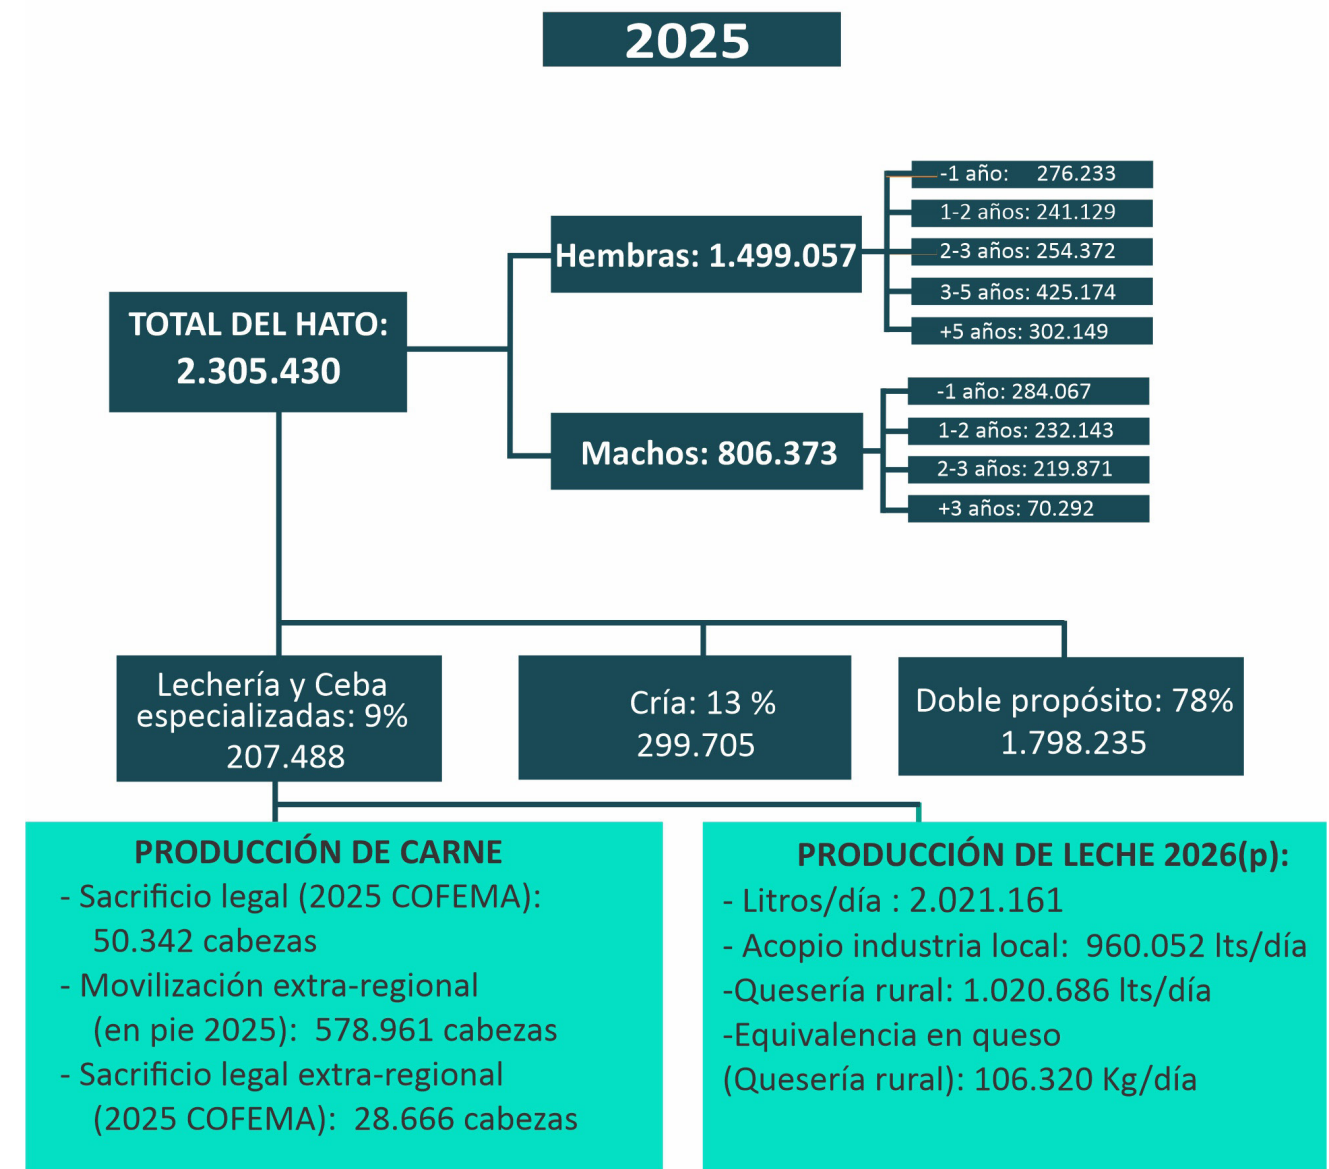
2025

TOTAL DEL HATO: 2.305.430

Hembras: 1.499.057

-1 año: 276.233
1-2 años: 241.129
2-3 años: 254.372
3-5 años: 425.174
+5 años: 302.149

Machos: 806.373

-1 año: 284.067
1-2 años: 232.143
2-3 años: 219.871
+3 años: 70.292

Lechería y Ceba especializadas: 9% 207.488

Cría: 13 % 299.705

Doble propósito: 78% 1.798.235

PRODUCCIÓN DE CARNE
- Sacrificio legal (2025 COFEMA): 50.342 cabezas
- Movilización extra-regional (en pie 2025): 578.961 cabezas
- Sacrificio legal extra-regional (2025 COFEMA): 28.666 cabezas

PRODUCCIÓN DE LECHE 2026(p):
- Litros/día : 2.021.161
- Acopio industria local: 960.052 lts/día
-Quesería rural: 1.020.686 lts/día
-Equivalencia en queso (Quesería rural): 106.320 Kg/día